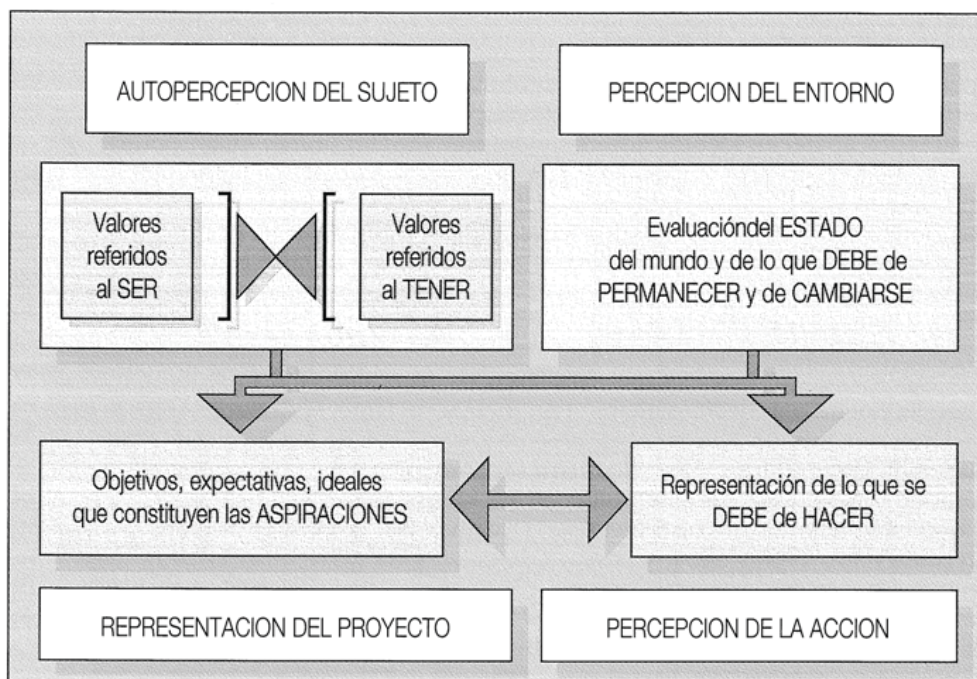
AUTOPERCEPCION DEL SUJETO

PERCEPCION DEL ENTORNO

Valores referidos al SER

Valores referidos al TENER

Evaluacióndel ESTADO del mundo y de lo que DEBE de PERMANECER y de CAMBIARSE

Objetivos, expectativas, ideales que constituyen las ASPIRACIONES

Representación de lo que se DEBE de HACER

REPRESENTACION DEL PROYECTO

PERCEPCION DE LA ACCION